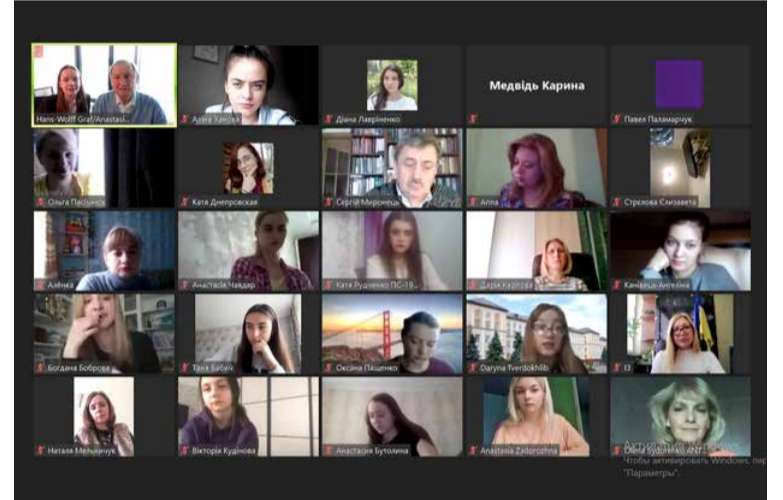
Hans-Wolff Graf/Anastasi...

Алла Ханова

Діана Лавріненко

Медвідь Карина

Павел Паламарчук

Ольга Пасічник

Катя Днепровская

Сергій Миронець

Anna

Стрекова Єлизавета

Алёнка

Анастасія Чаплар

Катя Руденко ПС-19...

Дарія Куртова

Качієць Ангеліна

Богдана Боброва

Таня Бабич

Оксана Пащенко

Daryna Tverdokhlib

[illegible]

Наталя Мельничук

Вікторія Кудінова

Анастасия Бутолина

Anastasia Zadorozhna

Olena Sydorenko ANT...

Активация Windows
Чтобы активировать Windows, пер...
"Параметры".